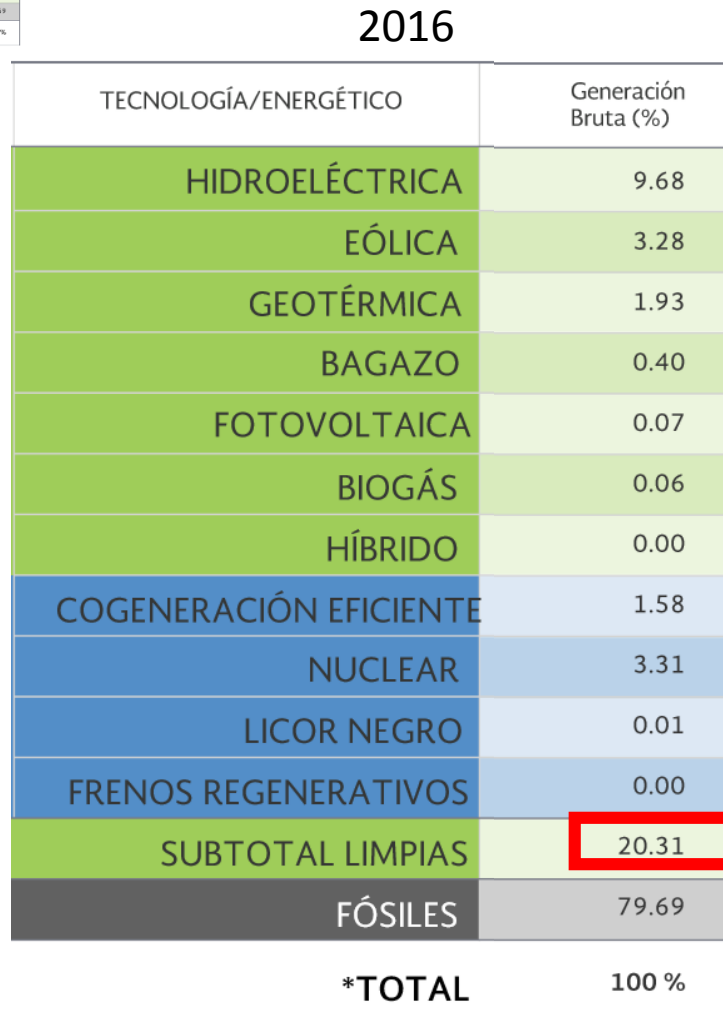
2016

| TECNOLOGÍA/ENERGÉTICO | Generación Bruta (%) |
|---|---|
| HIDROELÉCTRICA | 9.68 |
| EÓLICA | 3.28 |
| GEOTÉRMICA | 1.93 |
| BAGAZO | 0.40 |
| FOTOVOLTAICA | 0.07 |
| BIOGÁS | 0.06 |
| HÍBRIDO | 0.00 |
| COGENERACIÓN EFICIENTE | 1.58 |
| NUCLEAR | 3.31 |
| LICOR NEGRO | 0.01 |
| FRENOS REGENERATIVOS | 0.00 |
| SUBTOTAL LIMPIAS | 20.31 |
| FÓSILES | 79.69 |
| *TOTAL | 100 % |